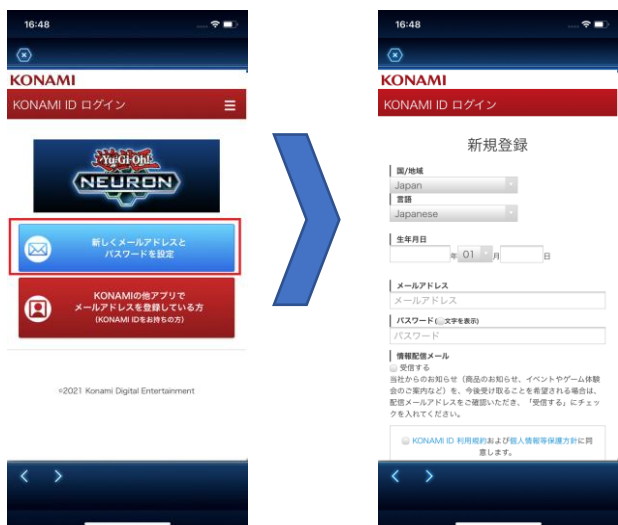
16:48

KONAMI

KONAMI ID ログイン

Yu-Gi-Oh!

NEURON

新しくメールアドレスと
パスワードを設定

KONAMIの他アプリで
メールアドレスを登録している方
(KONAMI IDをお持ちの方)

©2021 Konami Digital Entertainment

16:48

KONAMI

KONAMI ID ログイン

新規登録

国/地域
Japan

言語
Japanese

生年月日
年 01 月 日

メールアドレス
メールアドレス

パスワード ( 文字を表示)
パスワード

情報配信メール
受信する
当社からのお知らせ（商品のお知らせ、イベントやゲーム体験会のご案内など）を、今後受け取ることを希望される場合は、配信メールアドレスをご確認いただき、「受信する」にチェックを入れてください。

KONAMI ID 利用規約および個人情報等保護方針に同意します。